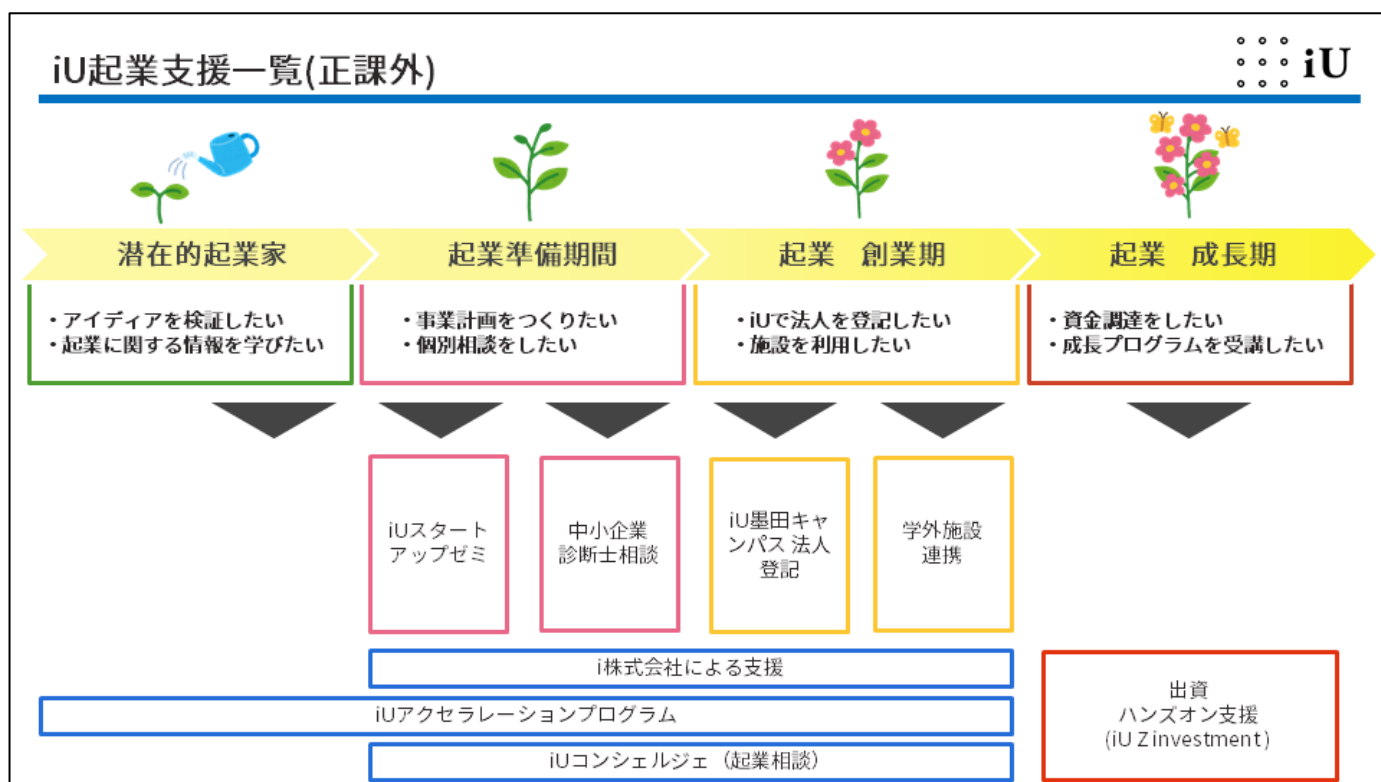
iU起業支援一覧(正課外)

iU

潜在的起業家

起業準備期間

起業　創業期

起業　成長期

・アイディアを検証したい
・起業に関する情報を学びたい

・事業計画をつくりたい
・個別相談をしたい

・iUで法人を登記したい
・施設を利用したい

・資金調達をしたい
・成長プログラムを受講したい

iUスタートアップゼミ

中小企業診断士相談

iU墨田キャンパス 法人登記

学外施設連携

i株式会社による支援

iUアクセラレーションプログラム

iUコンシェルジェ（起業相談）

出資
ハンズオン支援
(iU Z investment)